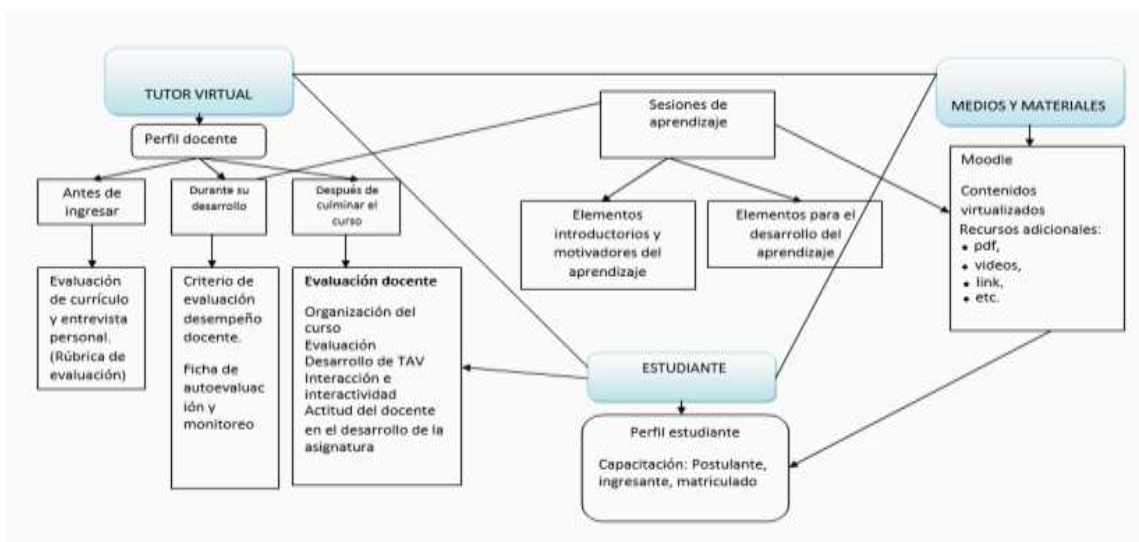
TUTOR VIRTUAL

Perfil docente

Antes de ingresar

Durante su desarrollo

Después de culminar el curso

Evaluación de currículo y entrevista personal. (Rúbrica de evaluación)

Criterio de evaluación desempeño docente.

Ficha de autoevaluación y monitoreo

Evaluación docente

Organización del curso
Evaluación
Desarrollo de TAV
Interacción e interactividad
Actitud del docente en el desarrollo de la asignatura

Sesiones de aprendizaje

Elementos introductorios y motivadores del aprendizaje

Elementos para el desarrollo del aprendizaje

MEDIOS Y MATERIALES

Moodle

Contenidos virtualizados
Recursos adicionales:
• pdf,
• videos,
• link,
• etc.

ESTUDIANTE

Perfil estudiante

Capacitación: Postulante, ingresante, matriculado